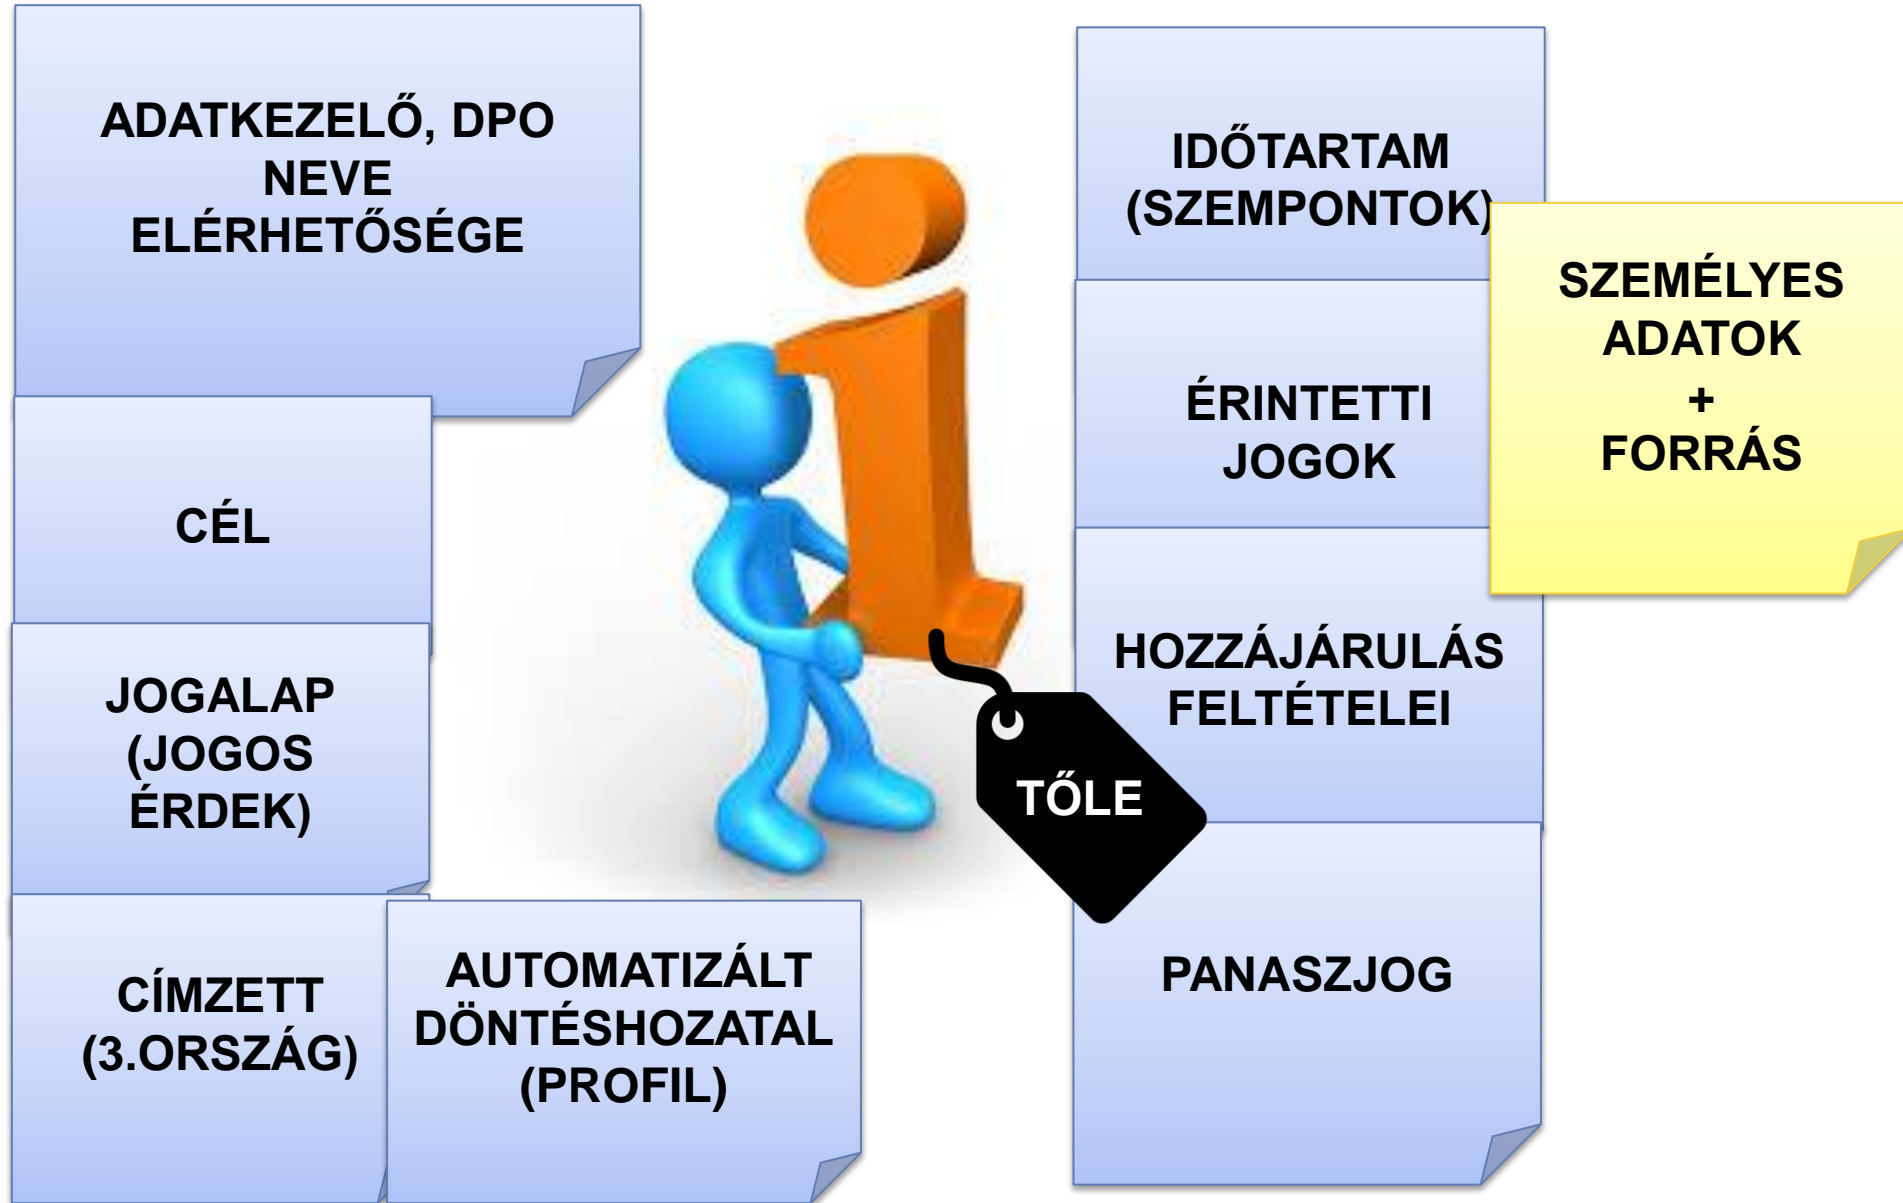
ADATKEZELŐ, DPO NEVE ELÉRHETŐSÉGE

CÉL

JOGALAP (JOGOS ÉRDEK)

CÍMZETT (3.ORSZÁG)

AUTOMATIZÁLT DÖNTÉSHOZATAL (PROFIL)

TŐLE

IDŐTARTAM (SZEMPONTOK)

ÉRINTETTI JOGOK

SZEMÉLYES ADATOK + FORRÁS

HOZZÁJÁRULÁS FELTÉTELEI

PANASZJOG